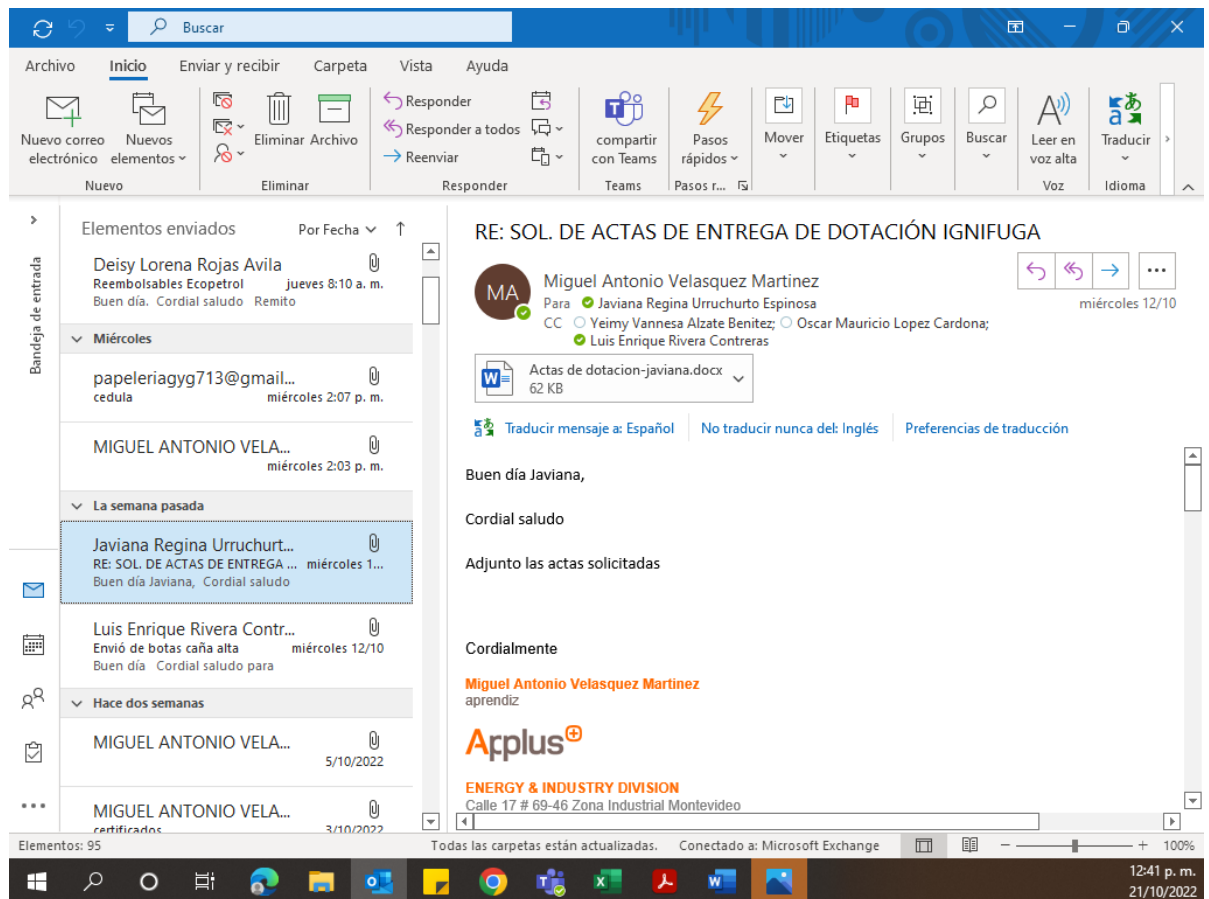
Buscar

Archivo Inicio Enviar y recibir Carpeta Vista Ayuda

Nuevo correo electrónico
Nuevos elementos
Nuevo
Eliminar Archivo
Eliminar
Responder
Responder a todos
Reenviar
Responder
compartir con Teams
Teams
Pasos rápidos
Pasos r...
Mover
Etiquetas
Grupos
Buscar
Leer en voz alta
Voz
Traducir
Idioma

Bandeja de entrada

Elementos enviados Por Fecha

Deisy Lorena Rojas Avila
Reembolsables Ecopetrol jueves 8:10 a. m.
Buen día. Cordial saludo Remito

Miércoles

papeleriagyg713@gmail...
cedula miércoles 2:07 p. m.

MIGUEL ANTONIO VELA...
miércoles 2:03 p. m.

La semana pasada

Javiana Regina Urruchurt...
RE: SOL. DE ACTAS DE ENTREGA ... miércoles 1...
Buen día Javiana, Cordial saludo

Luis Enrique Rivera Contr...
Envió de botas caña alta miércoles 12/10
Buen día Cordial saludo para

Hace dos semanas

MIGUEL ANTONIO VELA...
5/10/2022

MIGUEL ANTONIO VELA...
certificados 3/10/2022

RE: SOL. DE ACTAS DE ENTREGA DE DOTACIÓN IGNIFUGA

MA
Miguel Antonio Velasquez Martinez
Para Javiana Regina Urruchurto Espinosa
CC Yeimy Vannesa Alzate Benitez; Oscar Mauricio Lopez Cardona; Luis Enrique Rivera Contreras
miércoles 12/10

Actas de dotacion-javiana.docx
62 KB

Traducir mensaje a: Español No traducir nunca del: Inglés Preferencias de traducción

Buen día Javiana,

Cordial saludo

Adjunto las actas solicitadas

Cordialmente

Miguel Antonio Velasquez Martinez
aprendiz

Applus

ENERGY & INDUSTRY DIVISION
Calle 17 # 69-46 Zona Industrial Montevideo

Elementos: 95
Todas las carpetas están actualizadas. Conectado a: Microsoft Exchange
100%

12:41 p. m.
21/10/2022